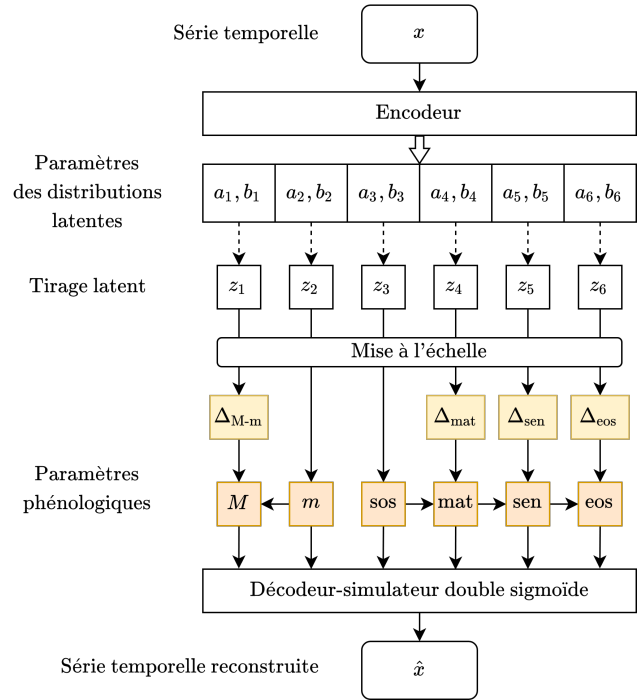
Série temporelle

$x$

Encodeur

Paramètres des distributions latentes

| $a_1, b_1$ | $a_2, b_2$ | $a_3, b_3$ | $a_4, b_4$ | $a_5, b_5$ | $a_6, b_6$ |
|---|---|---|---|---|---|

Tirage latent

$z_1$ $z_2$ $z_3$ $z_4$ $z_5$ $z_6$

Mise à l'échelle

$\Delta_{\text{M-m}}$ $\Delta_{\text{mat}}$ $\Delta_{\text{sen}}$ $\Delta_{\text{eos}}$

Paramètres phénologiques

$M$ $m$ sos mat sen eos

Décodeur-simulateur double sigmoïde

Série temporelle reconstruite

$\hat{x}$